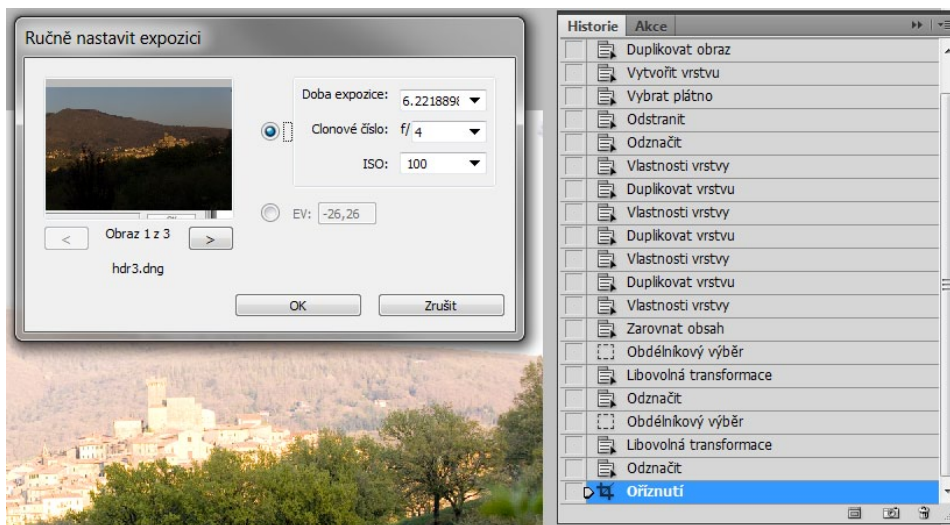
Ručně nastavit expozici

Doba expozice: 6.221889
Clonové číslo: f/ 4
ISO: 100
EV: -26,26
<
Obraz 1 z 3
>
hdr3.dng
OK
Zrušit

Historie
Akce
Duplikovat obraz
Vytvořit vrstvu
Vybrat plátno
Odstranit
Odznačit
Vlastnosti vrstvy
Duplikovat vrstvu
Vlastnosti vrstvy
Duplikovat vrstvu
Vlastnosti vrstvy
Duplikovat vrstvu
Vlastnosti vrstvy
Zarovnat obsah
Obdélníkový výběr
Libovolná transformace
Odznačit
Obdélníkový výběr
Libovolná transformace
Odznačit
Oříznutí